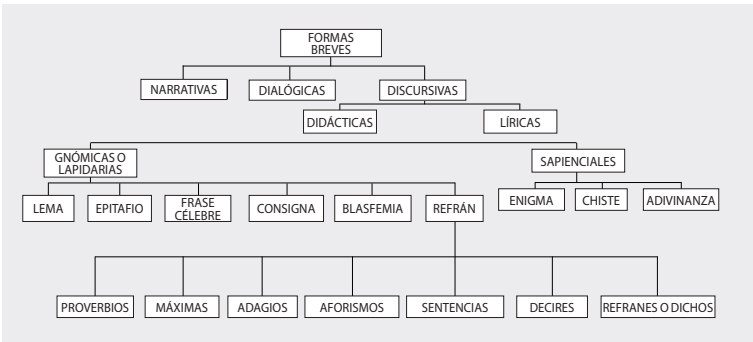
FORMAS BREVES

NARRATIVAS

DIALÓGICAS

DISCURSIVAS

DIDÁCTICAS

LÍRICAS

GNÓMICAS O LAPIDARIAS

SAPIENCIALES

LEMA

EPITAFIO

FRASE CÉLEBRE

CONSIGNA

BLASFEMIA

REFRÁN

ENIGMA

CHISTE

ADIVINANZA

PROVERBIOS

MÁXIMAS

ADAGIOS

AFORISMOS

SENTENCIAS

DECIRES

REFRANES O DICHOS